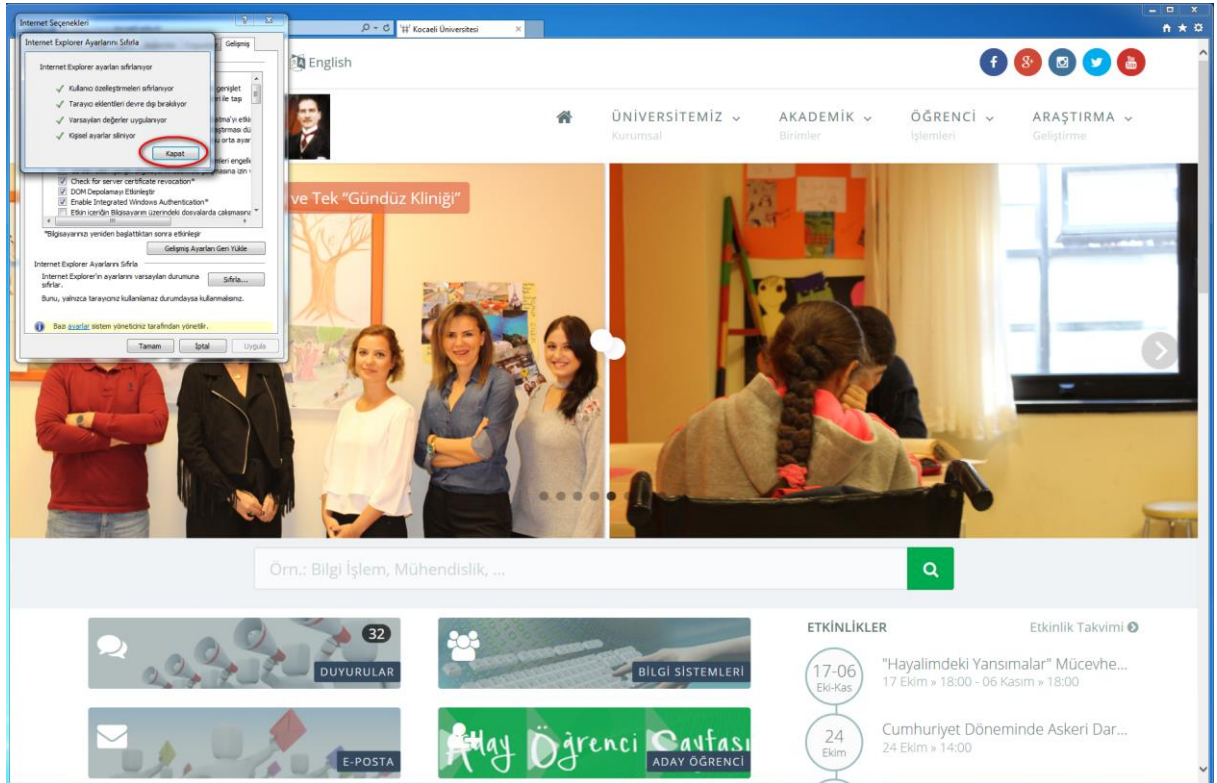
Internet Seçenekleri

Internet Explorer Ayarlarını Sıfırla

Gelişmiş

Internet Explorer ayarları sıfırlanıyor

Kullanıcı özelleştirmeleri sıfırlanıyor

Tarayıcı eklentileri devre dışı bırakılıyor

Varsayılan değerler uygulanıyor

Kişisel ayarlar siliniyor

Kapat

Check for server certificate revocation*

DOM Depolamayı Etkinleştir

Enable Integrated Windows Authentication*

Etkin içeriğin Bilgisayarım üzerindeki dosyalarda çalışmasına

*Bilgisayarınızı yeniden başlattıktan sonra etkinleşir

Gelişmiş Ayarları Geri Yükle

Internet Explorer Ayarlarını Sıfırla

Internet Explorer'in ayarlarını varsayılan durumuna sıfırlar.

Sıfırla...

Bunu, yalnızca tarayıcınız kullanılamaz durumdaysa kullanmalısınız.

Bazı ayarlar sistem yöneticiniz tarafından yönetilir.

Tamam İptal Uygula

Kocaeli Üniversitesi

English

ÜNİVERSİTEMİZ Kurumsal

AKADEMİK Birimler

ÖĞRENCİ İşlemleri

ARAŞTIRMA Geliştirme

ve Tek "Gündüz Kliniği"

Örn.: Bilgi İşlem, Mühendislik, ...

32

DUYURULAR

BİLGİ SİSTEMLERİ

E-POSTA

Aday Öğrenci Sayfası

ADAY ÖĞRENCİ

ETKİNLİKLER

Etkinlik Takvimi

17-06 Eki-Kas

"Hayalimdeki Yansımalar" Mücevhe...

17 Ekim » 18:00 - 06 Kasım » 18:00

24 Ekim

Cumhuriyet Döneminde Askeri Dar...

24 Ekim » 14:00